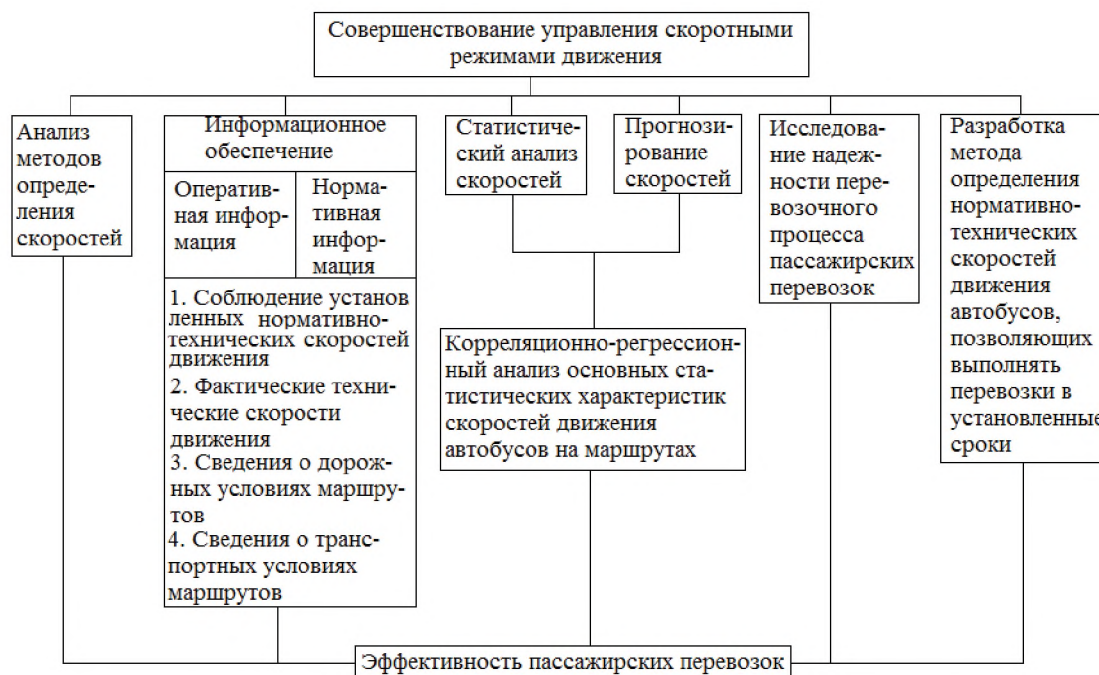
Совершенствование управления скоротными режимами движения

Анализ методов определения скоростей

Информационное обеспечение

Оперативная информация

Нормативная информация

1. Соблюдение установленных нормативно-технических скоростей движения
2. Фактические технические скорости движения
3. Сведения о дорожных условиях маршрутов
4. Сведения о транспортных условиях маршрутов

Статистический анализ скоростей

Прогнозирование скоростей

Корреляционно-регрессионный анализ основных статистических характеристик скоростей движения автобусов на маршрутах

Исследование надежности перевозочного процесса пассажирских перевозок

Разработка метода определения нормативно-технических скоростей движения автобусов, позволяющих выполнять перевозки в установленные сроки

Эффективность пассажирских перевозок